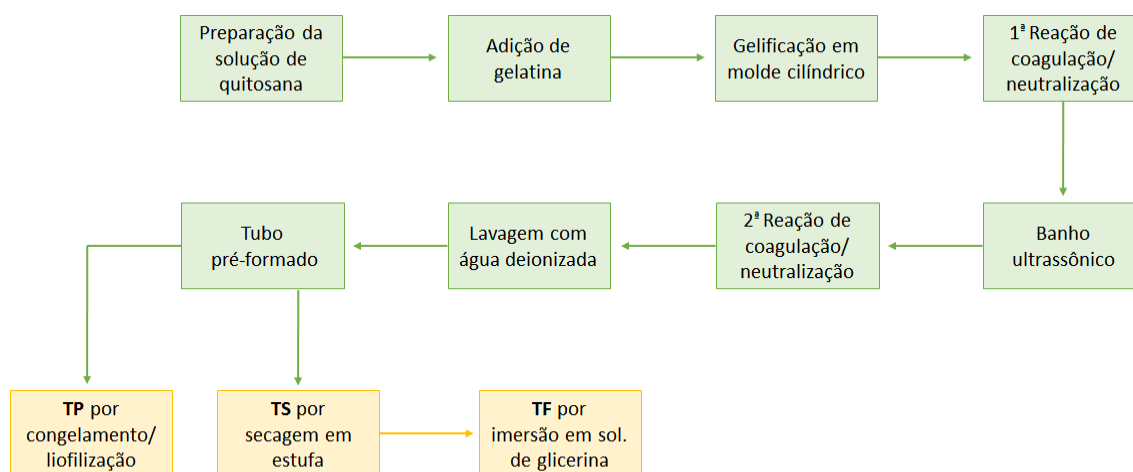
Preparação da solução de quitosana

Adição de gelatina

Gelificação em molde cilíndrico

1ª Reação de coagulação/ neutralização

Banho ultrassônico

2ª Reação de coagulação/ neutralização

Lavagem com água deionizada

Tubo pré-formado

**TP** por congelamento/ liofilização

**TS** por secagem em estufa

**TF** por imersão em sol. de glicerina